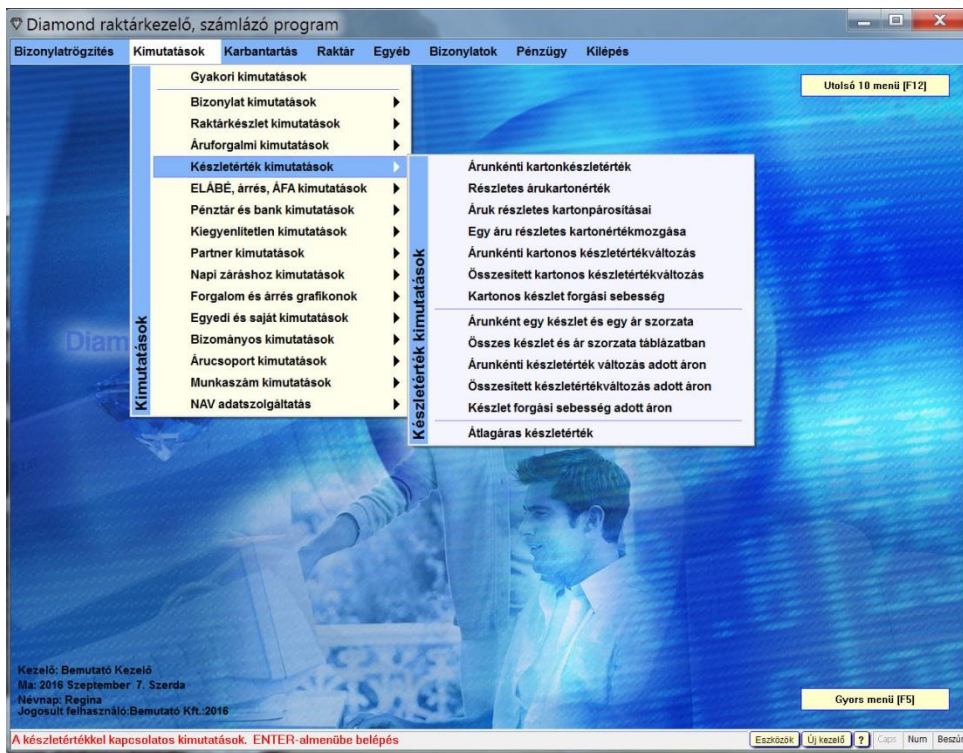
Diamond raktárkezelő, számlázó program

Bizonylatrögzítés Kimutatások Karbantartás Raktár Egyéb Bizonylatok Pénzügy Kilépés

Utolsó 10 menü [F12]

Kimutatások

Gyakori kimutatások
Bizonylat kimutatások
Raktárkészlet kimutatások
Áruforgalmi kimutatások
Készletérték kimutatások
ELÁBÉ, árrés, ÁFA kimutatások
Pénztár és bank kimutatások
Kiegyenlítetlen kimutatások
Partner kimutatások
Napi záráshoz kimutatások
Forgalom és árrés grafikonok
Egyedi és saját kimutatások
Bizományos kimutatások
Árucsoport kimutatások
Munkaszám kimutatások
NAV adatszolgáltatás

Készletérték kimutatások

Árunkénti kartonkészletérték
Részletes árukartonérték
Áruk részletes kartonpárosításai
Egy áru részletes kartonértékmozgása
Árunkénti kartonos készletértékváltozás
Összesített kartonos készletértékváltozás
Kartonos készlet forgási sebesség
Árunként egy készlet és egy ár szorzata
Összes készlet és ár szorzata táblázatban
Árunkénti készletérték változás adott áron
Összesített készletértékváltozás adott áron
Készlet forgási sebesség adott áron
Átlagáras készletérték

Diam

Kezelő: Bemutató Kezelő
Ma: 2016 Szeptember 7. Szerda
Névnap: Regina
Jogosult felhasználó:Bemutató Kft.:2016

Gyors menü [F5]

A készletértékkel kapcsolatos kimutatások. ENTER-almenübe belépés

Eszközök Új kezelő ? Caps Num Beszúr